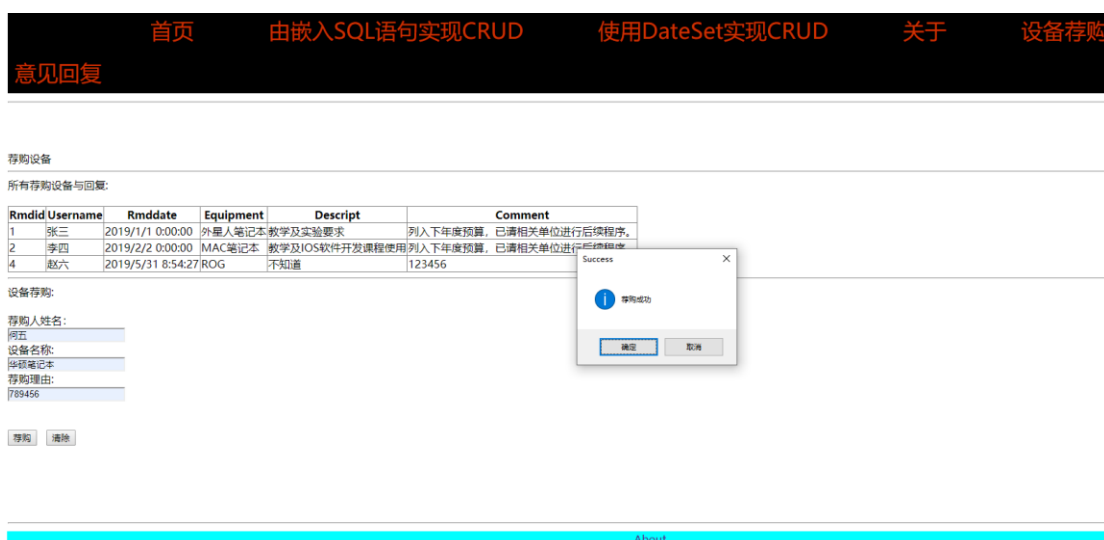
首页 由嵌入SQL语句实现CRUD 使用DateSet实现CRUD 关于 设备荐购

意见回复

荐购设备

所有荐购设备与回复:

| Rmdid | Username | Rmddate | Equipment | Descript | Comment |
|---|---|---|---|---|---|
| 1 | 张三 | 2019/1/1 0:00:00 | 外星人笔记本 | 教学及实验要求 | 列入下年度预算，已请相关单位进行后续程序。 |
| 2 | 李四 | 2019/2/2 0:00:00 | MAC笔记本 | 教学及IOS软件开发课程使用 | 列入下年度预算，已请相关单位进行后续程序。 |
| 4 | 赵六 | 2019/5/31 8:54:27 | ROG | 不知道 | 123456 |

设备荐购:

荐购人姓名:
何五
设备名称:
华硕笔记本
荐购理由:
789456

荐购 清除

Success
荐购成功
确定 取消

About